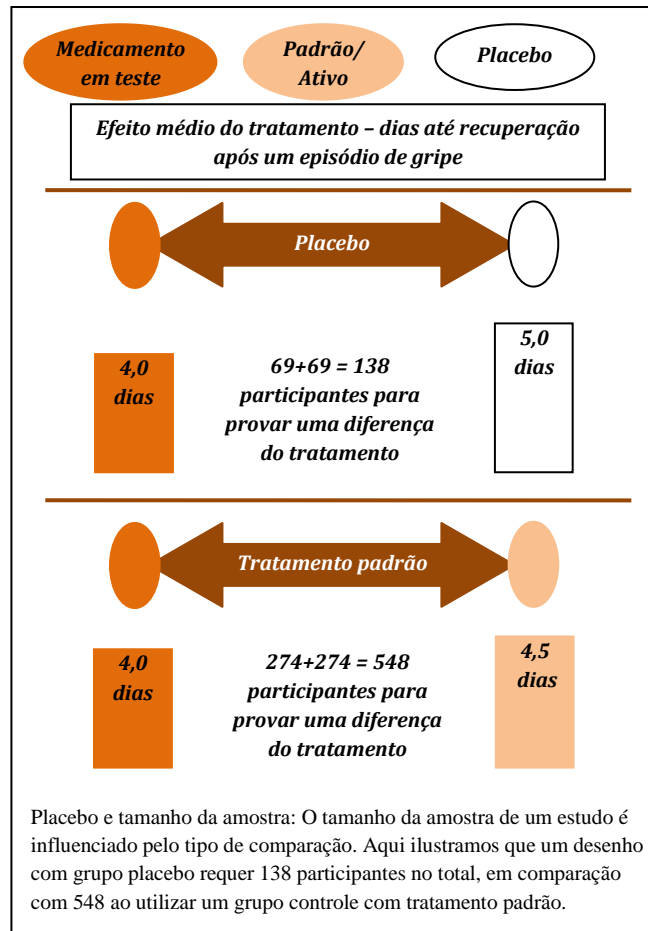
Medicamento em teste

Padrão/ Ativo

Placebo

Efeito médio do tratamento – dias até recuperação após um episódio de gripe

Placebo

4,0 dias

69+69 = 138 participantes para provar uma diferença do tratamento

5,0 dias

Tratamento padrão

4,0 dias

274+274 = 548 participantes para provar uma diferença do tratamento

4,5 dias

Placebo e tamanho da amostra: O tamanho da amostra de um estudo é influenciado pelo tipo de comparação. Aqui ilustramos que um desenho com grupo placebo requer 138 participantes no total, em comparação com 548 ao utilizar um grupo controle com tratamento padrão.